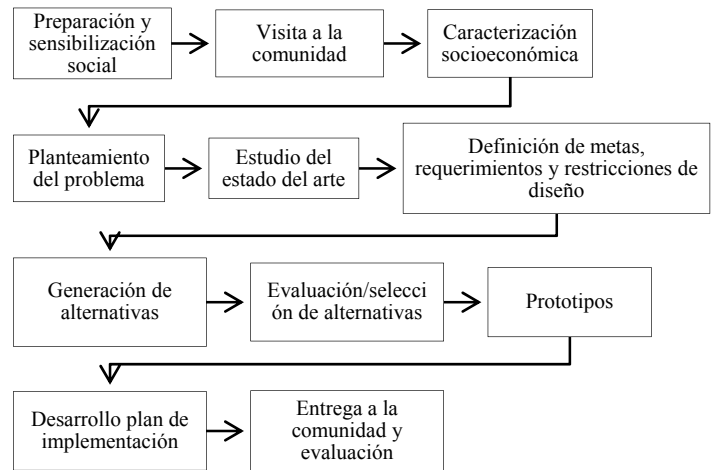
Preparación y sensibilización social

Visita a la comunidad

Caracterización socioeconómica

Planteamiento del problema

Estudio del estado del arte

Definición de metas, requerimientos y restricciones de diseño

Generación de alternativas

Evaluación/selección de alternativas

Prototipos

Desarrollo plan de implementación

Entrega a la comunidad y evaluación